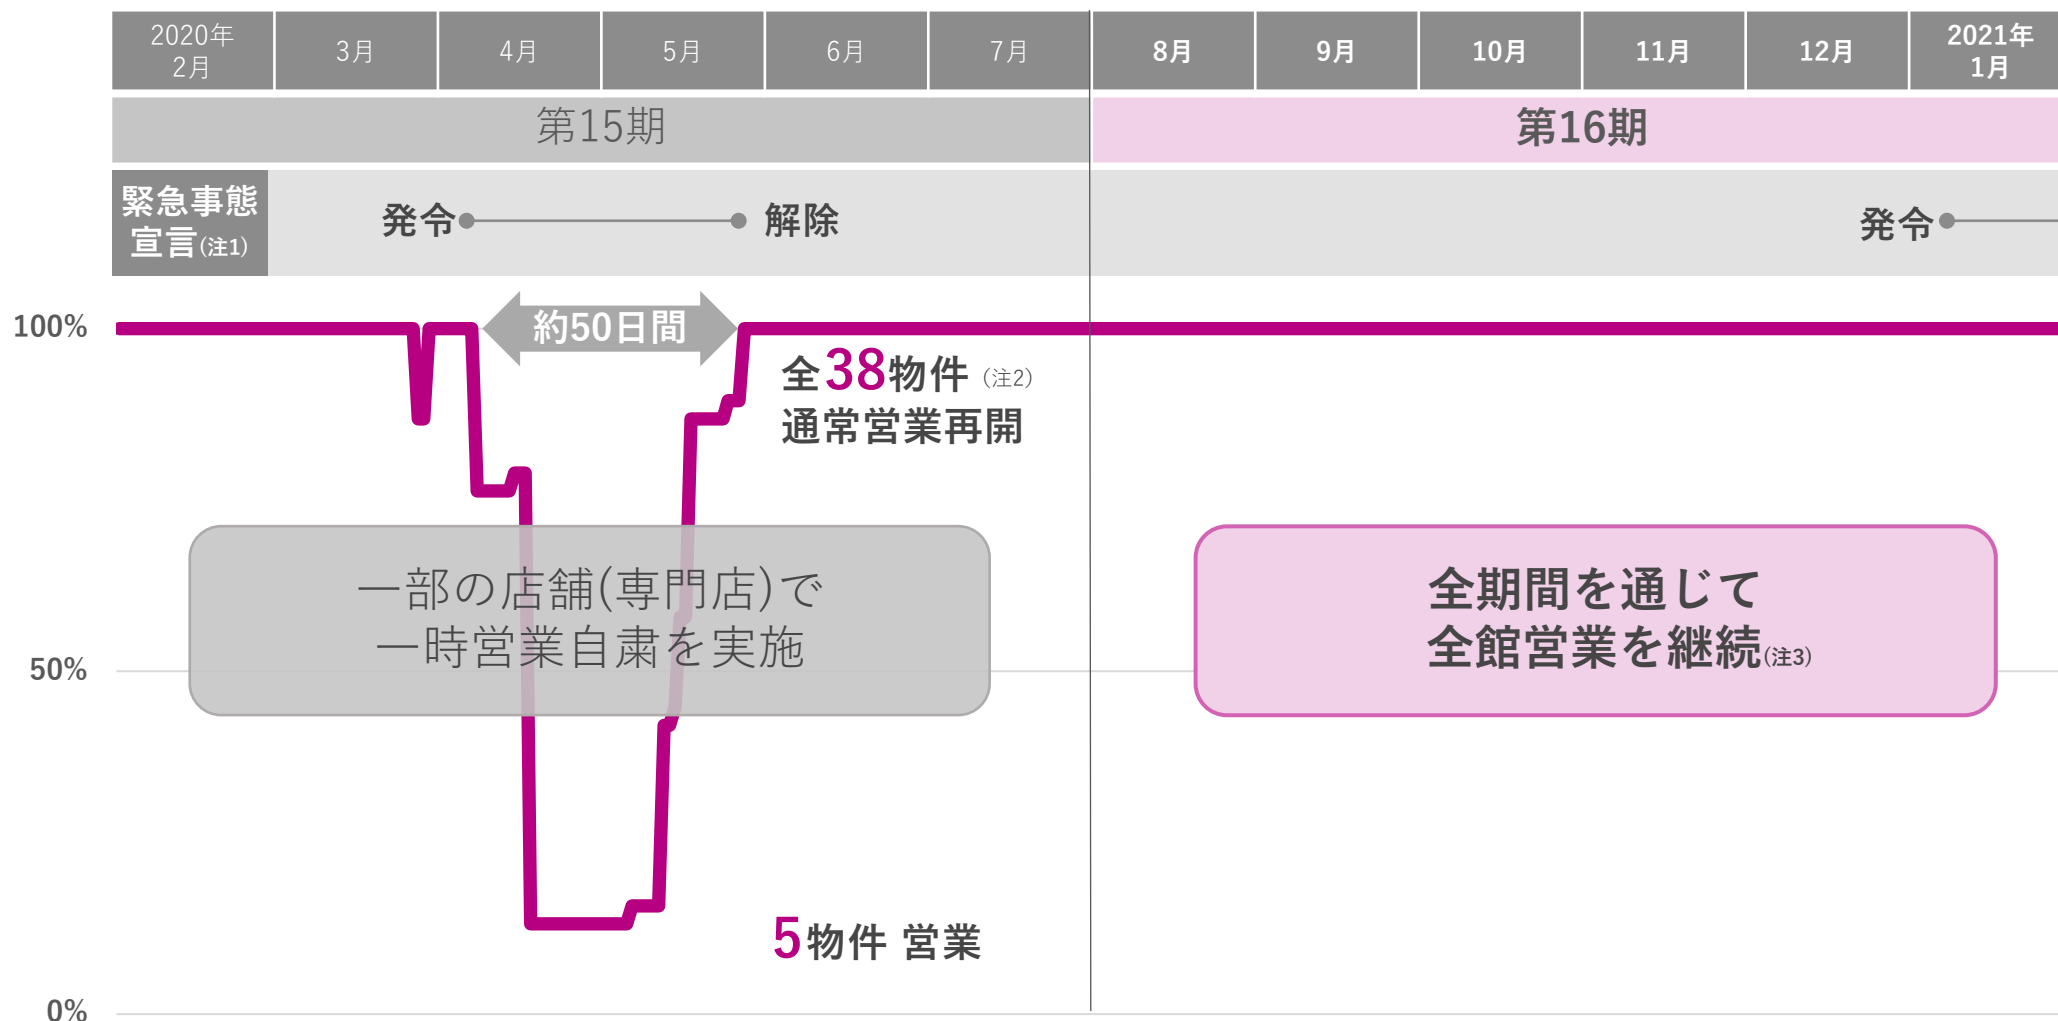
| 2020年 2月 | 3月 | 4月 | 5月 | 6月 | 7月 | 8月 | 9月 | 10月 | 11月 | 12月 | 2021年 1月 |
|---|---|---|---|---|---|---|---|---|---|---|---|

第15期

第16期

緊急事態宣言(注1)

発令

解除

発令

100%

約50日間

全38物件 (注2)
通常営業再開

一部の店舗(専門店)で
一時営業自粛を実施

全期間を通じて
全館営業を継続(注3)

50%

5物件 営業

0%